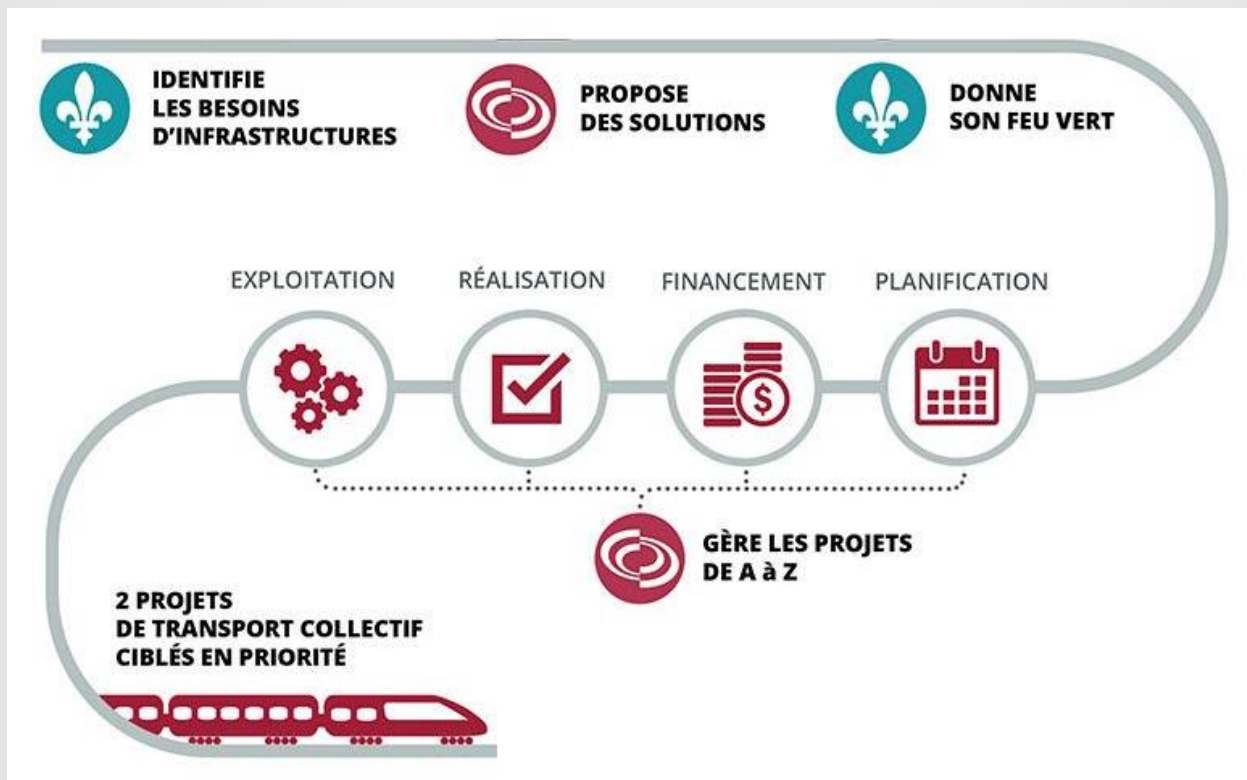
IDENTIFIE LES BESOINS D'INFRASTRUCTURES

PROPOSE DES SOLUTIONS

DONNE SON FEU VERT

EXPLOITATION

RÉALISATION

FINANCEMENT

PLANIFICATION

GÈRE LES PROJETS DE A à Z

2 PROJETS DE TRANSPORT COLLECTIF CIBLÉS EN PRIORITÉ